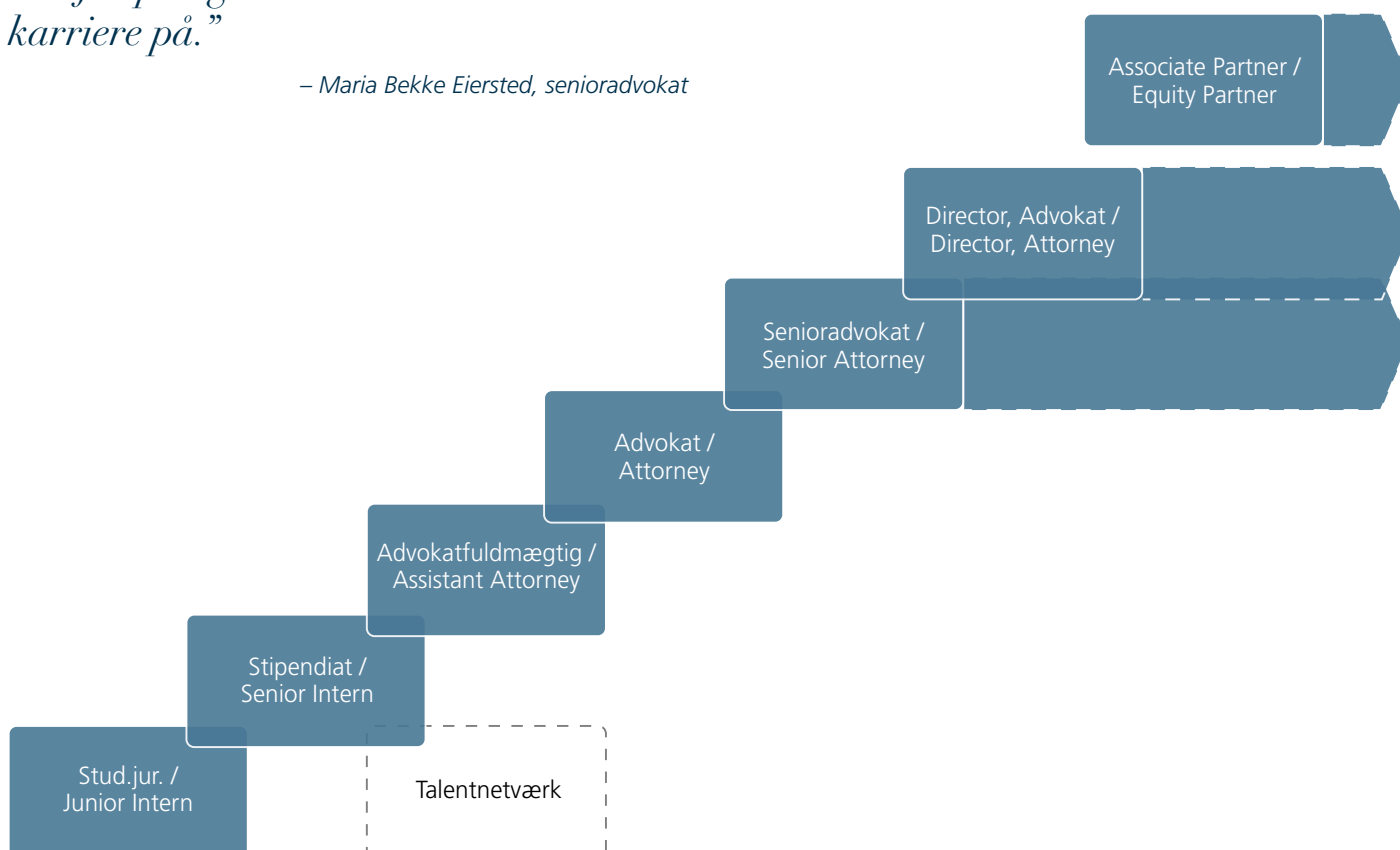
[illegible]
karriere på."

– Maria Bekke Eiersted, senioradvokat

Associate Partner / Equity Partner

Director, Advokat / Director, Attorney

Senioradvokat / Senior Attorney

Advokat / Attorney

Advokatfuldmægtig / Assistant Attorney

Stipendiat / Senior Intern

Stud.jur. / Junior Intern

Talentnetværk